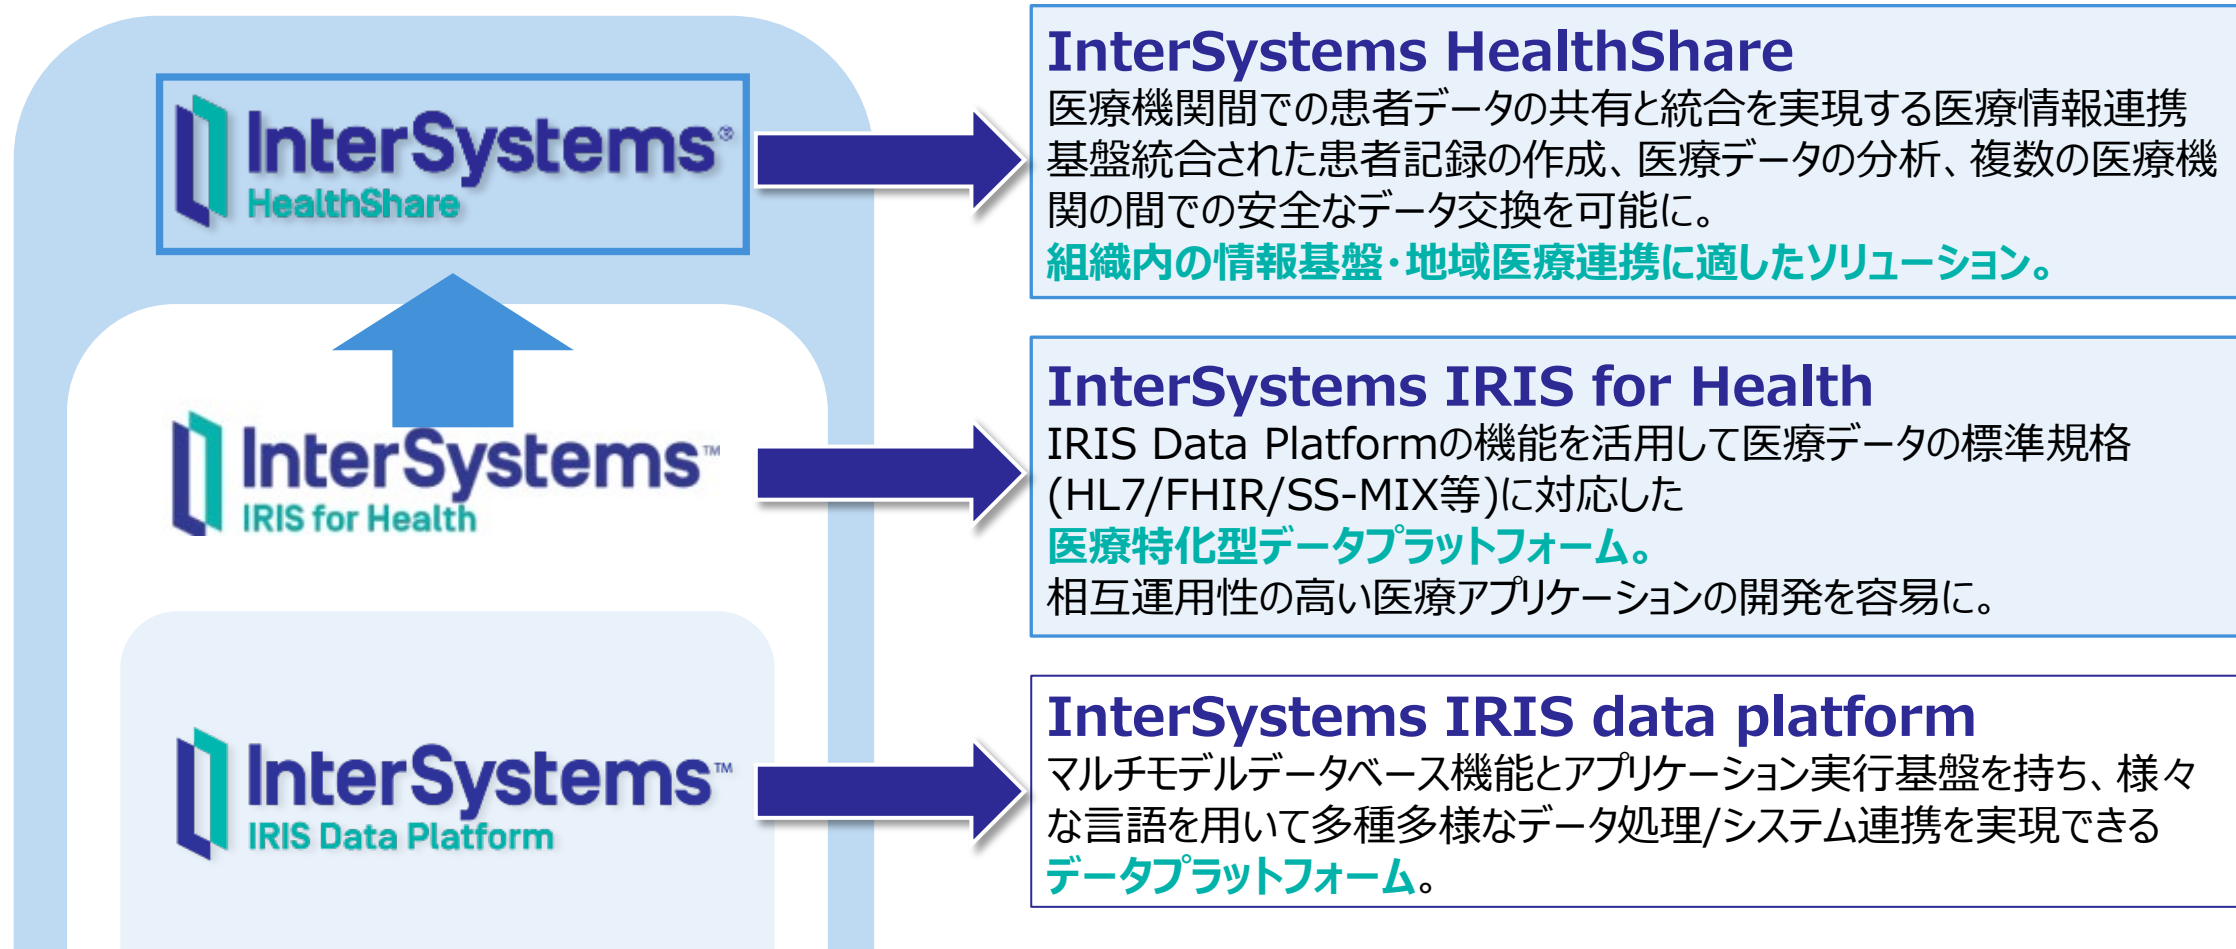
InterSystems®
HealthShare

InterSystems™
IRIS for Health

InterSystems™
IRIS Data Platform

InterSystems HealthShare
医療機関間での患者データの共有と統合を実現する医療情報連携基盤統合された患者記録の作成、医療データの分析、複数の医療機関の間での安全なデータ交換を可能に。
組織内の情報基盤・地域医療連携に適したソリューション。

InterSystems IRIS for Health
IRIS Data Platformの機能を活用して医療データの標準規格(HL7/FHIR/SS-MIX等)に対応した
医療特化型データプラットフォーム。
相互運用性の高い医療アプリケーションの開発を容易に。

InterSystems IRIS data platform
マルチモデルデータベース機能とアプリケーション実行基盤を持ち、様々な言語を用いて多種多様なデータ処理/システム連携を実現できる
データプラットフォーム。